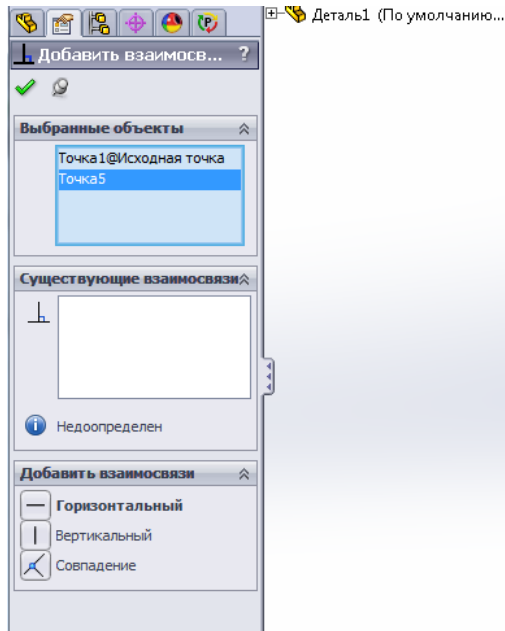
Деталь1 (По умолчанию...

Добавить взаимосв... ?

Выбранные объекты

Точка1@Исходная точка
Точка5

Существующие взаимосвязи

Недоопределен

Добавить взаимосвязи

Горизонтальный
Вертикальный
Совпадение